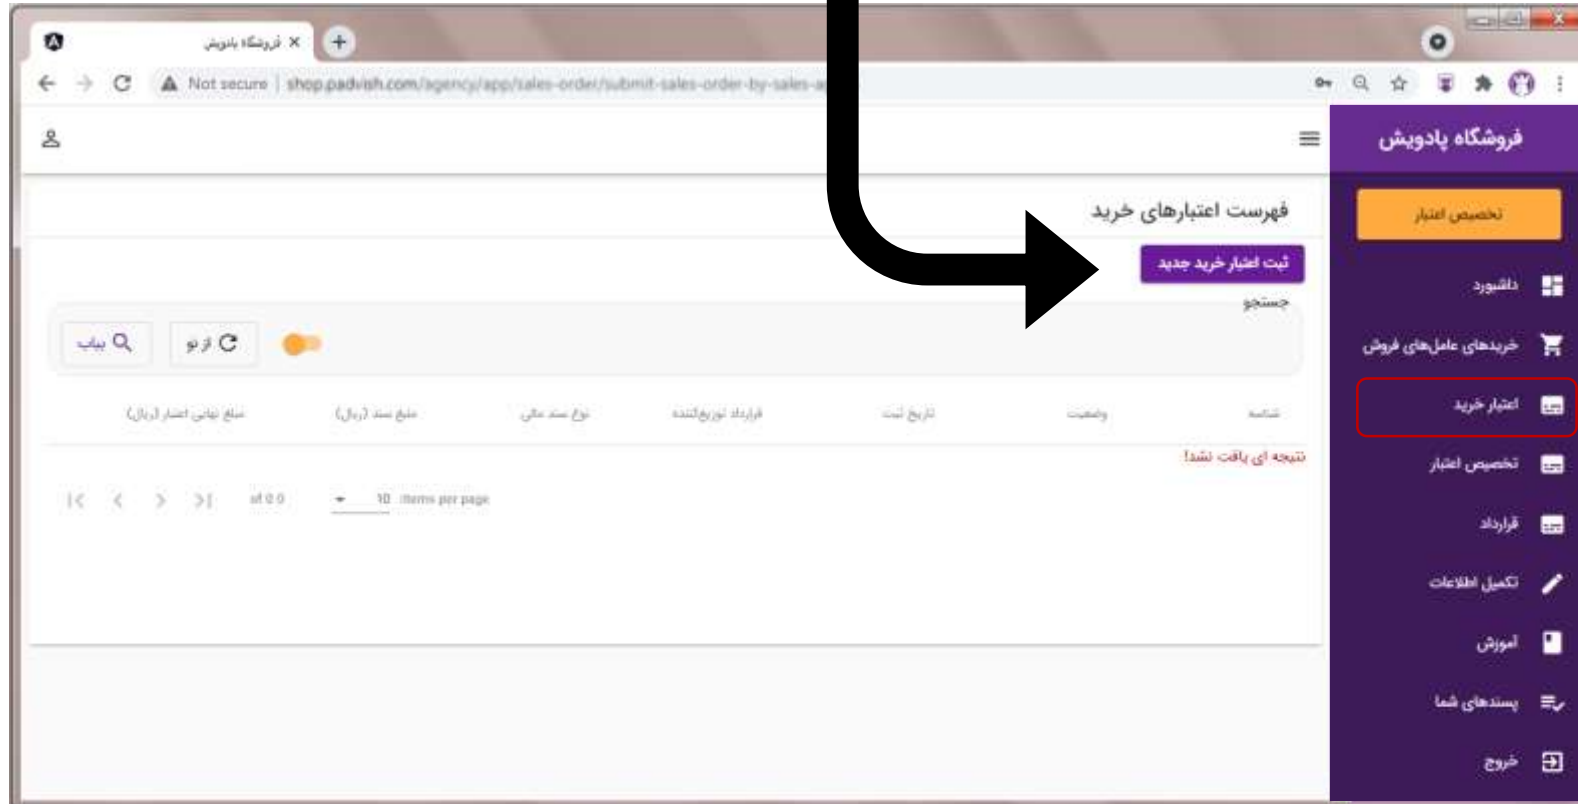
فروشگاه پادویش ×
Not secure | shop.padvish.com/agency/app/sales-order/submit-sales-order-by-sales-a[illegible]

فروشگاه پادویش
تخصیص اعتبار
داشبورد
خریدهای عامل‌های فروش
اعتبار خرید
تخصیص اعتبار
قرارداد
تکمیل اطلاعات
آموزش
پسندهای شما
خروج

فهرست اعتبارهای خرید
ثبت اعتبار خرید جدید
جستجو
بیاب
از نو

| شناسه | وضعیت | تاریخ ثبت | قرارداد توزیع‌کننده | نوع سند مالی | مبلغ سند (ریال) | مبلغ نهایی اعتبار (ریال) |
|---|---|---|---|---|---|---|

نتیجه ای یافت نشد!

10 items per page
of 0 0